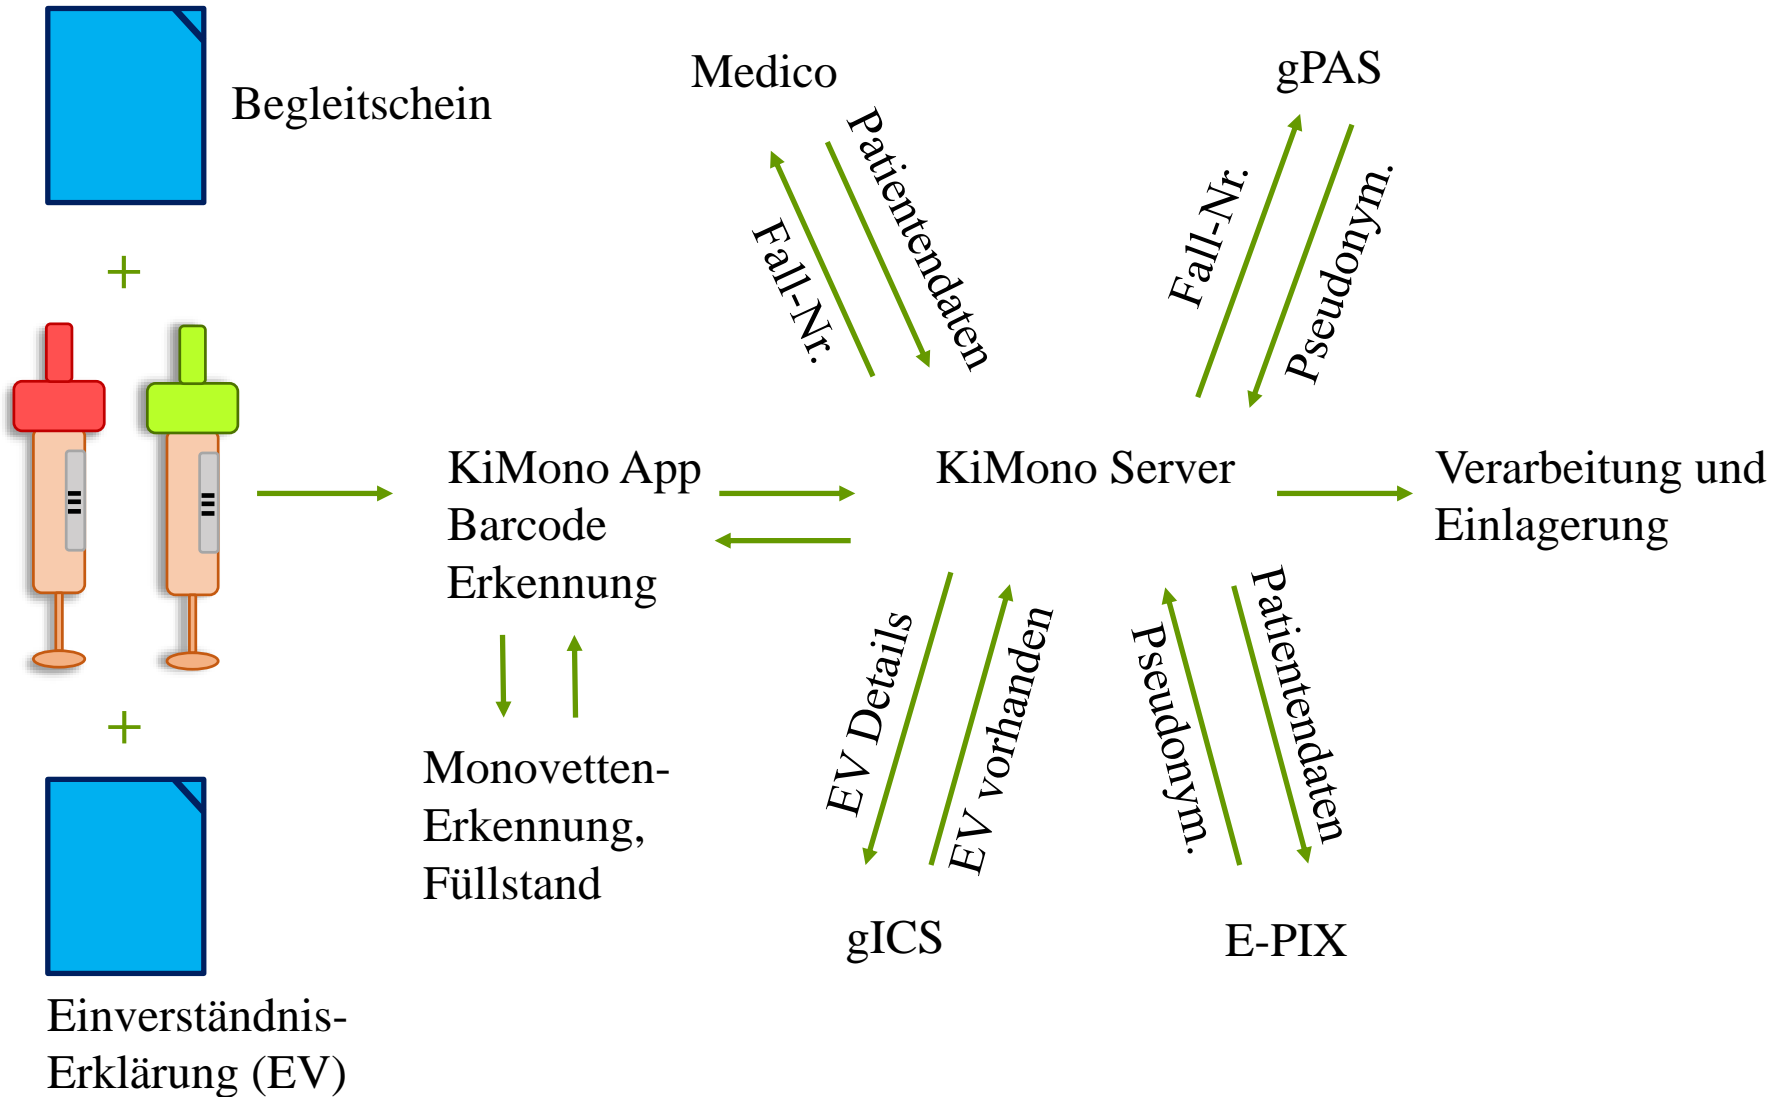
Begleitschein

+

+

Einverständnis-Erklärung (EV)

KiMono App Barcode Erkennung

Monovetten-Erkennung, Füllstand

Medico

Fall-Nr.

Patientendaten

gPAS

Fall-Nr.

Pseudonym.

KiMono Server

Verarbeitung und Einlagerung

EV Details

EV vorhanden

Pseudonym.

Patientendaten

gICS

E-PIX